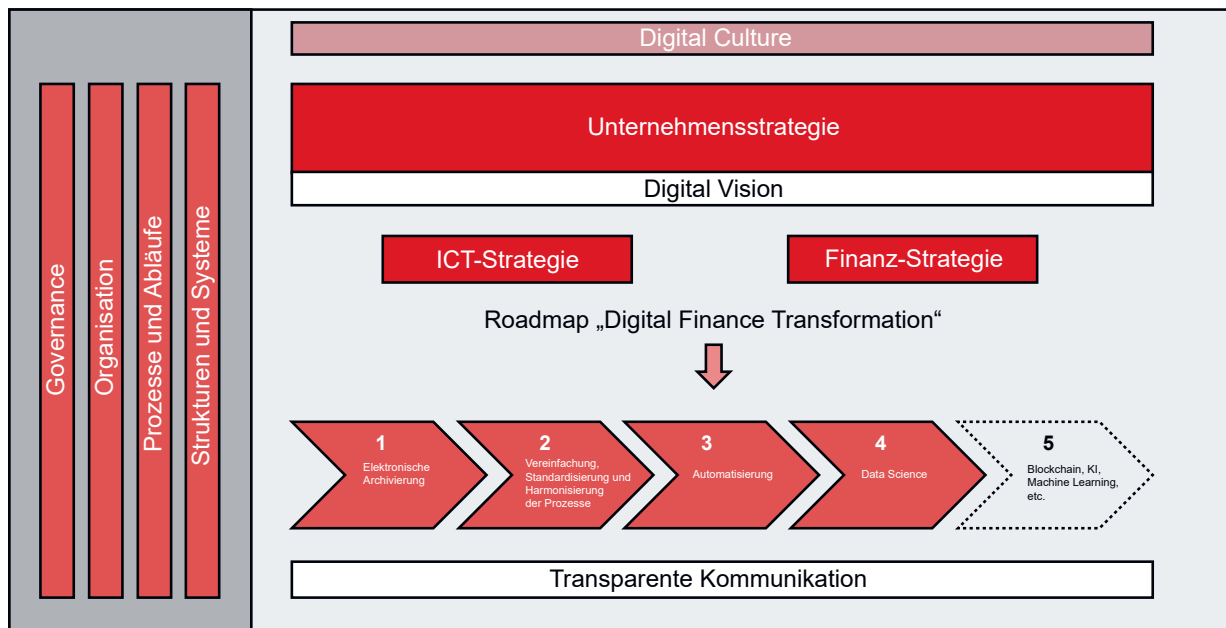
Governance

Organisation

Prozesse und Abläufe

Strukturen und Systeme

Digital Culture

Unternehmensstrategie

Digital Vision

ICT-Strategie

Finanz-Strategie

Roadmap „Digital Finance Transformation“

1
Elektronische Archivierung

2
Vereinfachung, Standardisierung und Harmonisierung der Prozesse

3
Automatisierung

4
Data Science

5
Blockchain, KI, Machine Learning, etc.

Transparente Kommunikation